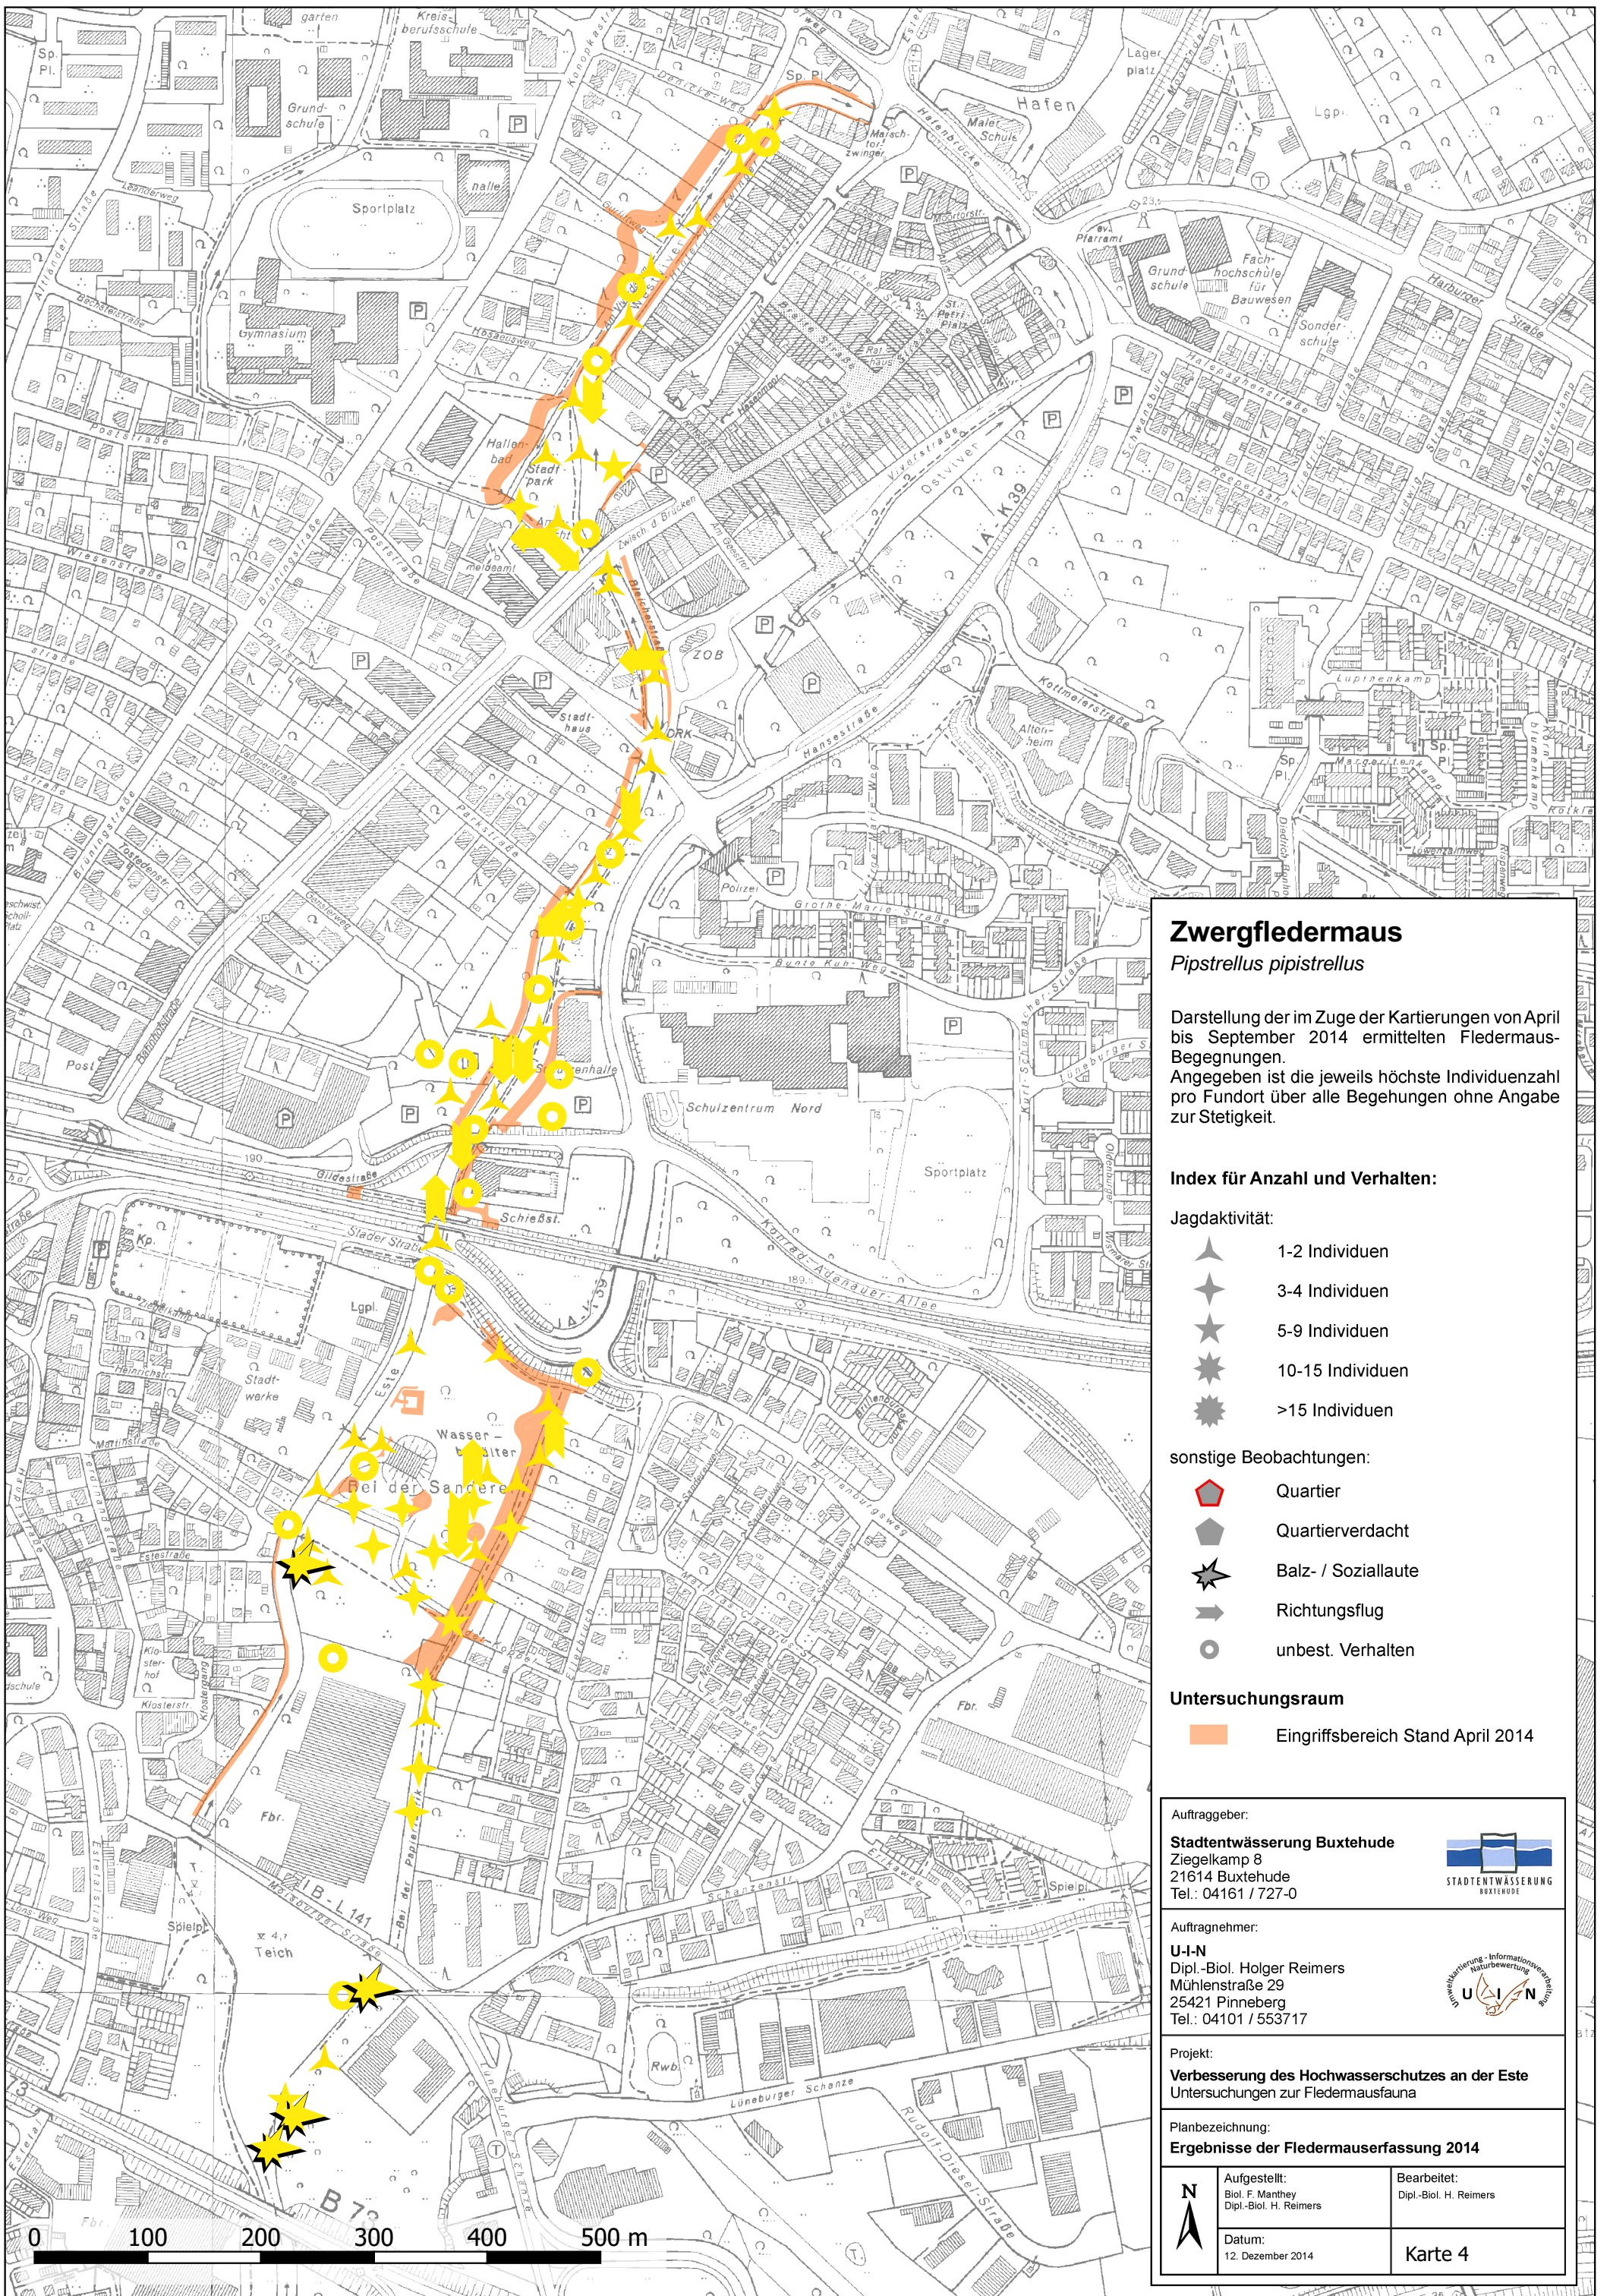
Zwergfledermaus
Pipstrellus pipistrellus

Darstellung der im Zuge der Kartierungen von April bis September 2014 ermittelten Fledermaus-Begegnungen.
Angegeben ist die jeweils höchste Individuenzahl pro Fundort über alle Begehungen ohne Angabe zur Stetigkeit.

Index für Anzahl und Verhalten:

Jagdaktivität:
1-2 Individuen
3-4 Individuen
5-9 Individuen
10-15 Individuen
>15 Individuen

sonstige Beobachtungen:
Quartier
Quartierverdacht
Balz- / Soziallaute
Richtungsflug
unbest. Verhalten

Untersuchungsraum
Eingriffsbereich Stand April 2014

Auftraggeber:
Stadtentwässerung Buxtehude
Ziegelkamp 8
21614 Buxtehude
Tel.: 04161 / 727-0
STADTENTWÄSSERUNG BUXTEHUDE

Auftragnehmer:
U-I-N
Dipl.-Biol. Holger Reimers
Mühlenstraße 29
25421 Pinneberg
Tel.: 04101 / 553717
Umweltkartierung - Informationsverarbeitung - Naturbewertung
U I N

Projekt:
Verbesserung des Hochwasserschutzes an der Este
Untersuchungen zur Fledermausfauna

Planbezeichnung:
Ergebnisse der Fledermauserfassung 2014

N
Aufgestellt:
Biol. F. Manthey
Dipl.-Biol. H. Reimers
Bearbeitet:
Dipl.-Biol. H. Reimers
Datum:
12. Dezember 2014
Karte 4

0 100 200 300 400 500 m

Sportplatz
Gymnasium
Grundschule
Kreisberufsschule
Halle
Hafen
Hallenbad
Stadtpark
ZOB
Stadthaus
DRK
Polizei
Altenheim
Schulzentrum Nord
Sportplatz
Lupinenkamp
Margeritenkamp
Kottmeierstraße
Hansestraße
Ostviver
Viverstraße
Poststraße
Wiesenstraße
Bahnhofstraße
Parkstraße
Post
Gildestraße
Schießst.
Stader Straße
Konrad-Adenauer-Allee
Grothe-Marie-Straße
Bunte Kuh-Weg
Stadtwerke
Lgpl.
Este
Wasserbehälter
Bei der Sandere
Estestraße
Klosterhof
Klosterstr.
Fbr.
Teich
Spielpl.
Moisburger Straße
Lüneburger Schanze
Rudolf-Diesel-Straße
Schanzenstr.
Rwb.
B 73
L 141
Fachhochschule für Bauwesen
Grundschule
Sonderschule
Harburger Straße
St. Petri Platz
Ev. Pfarramt
Lagerplatz
Marschtorzwinger
K 39
Kp.
Heinrichstr.
Fbr.